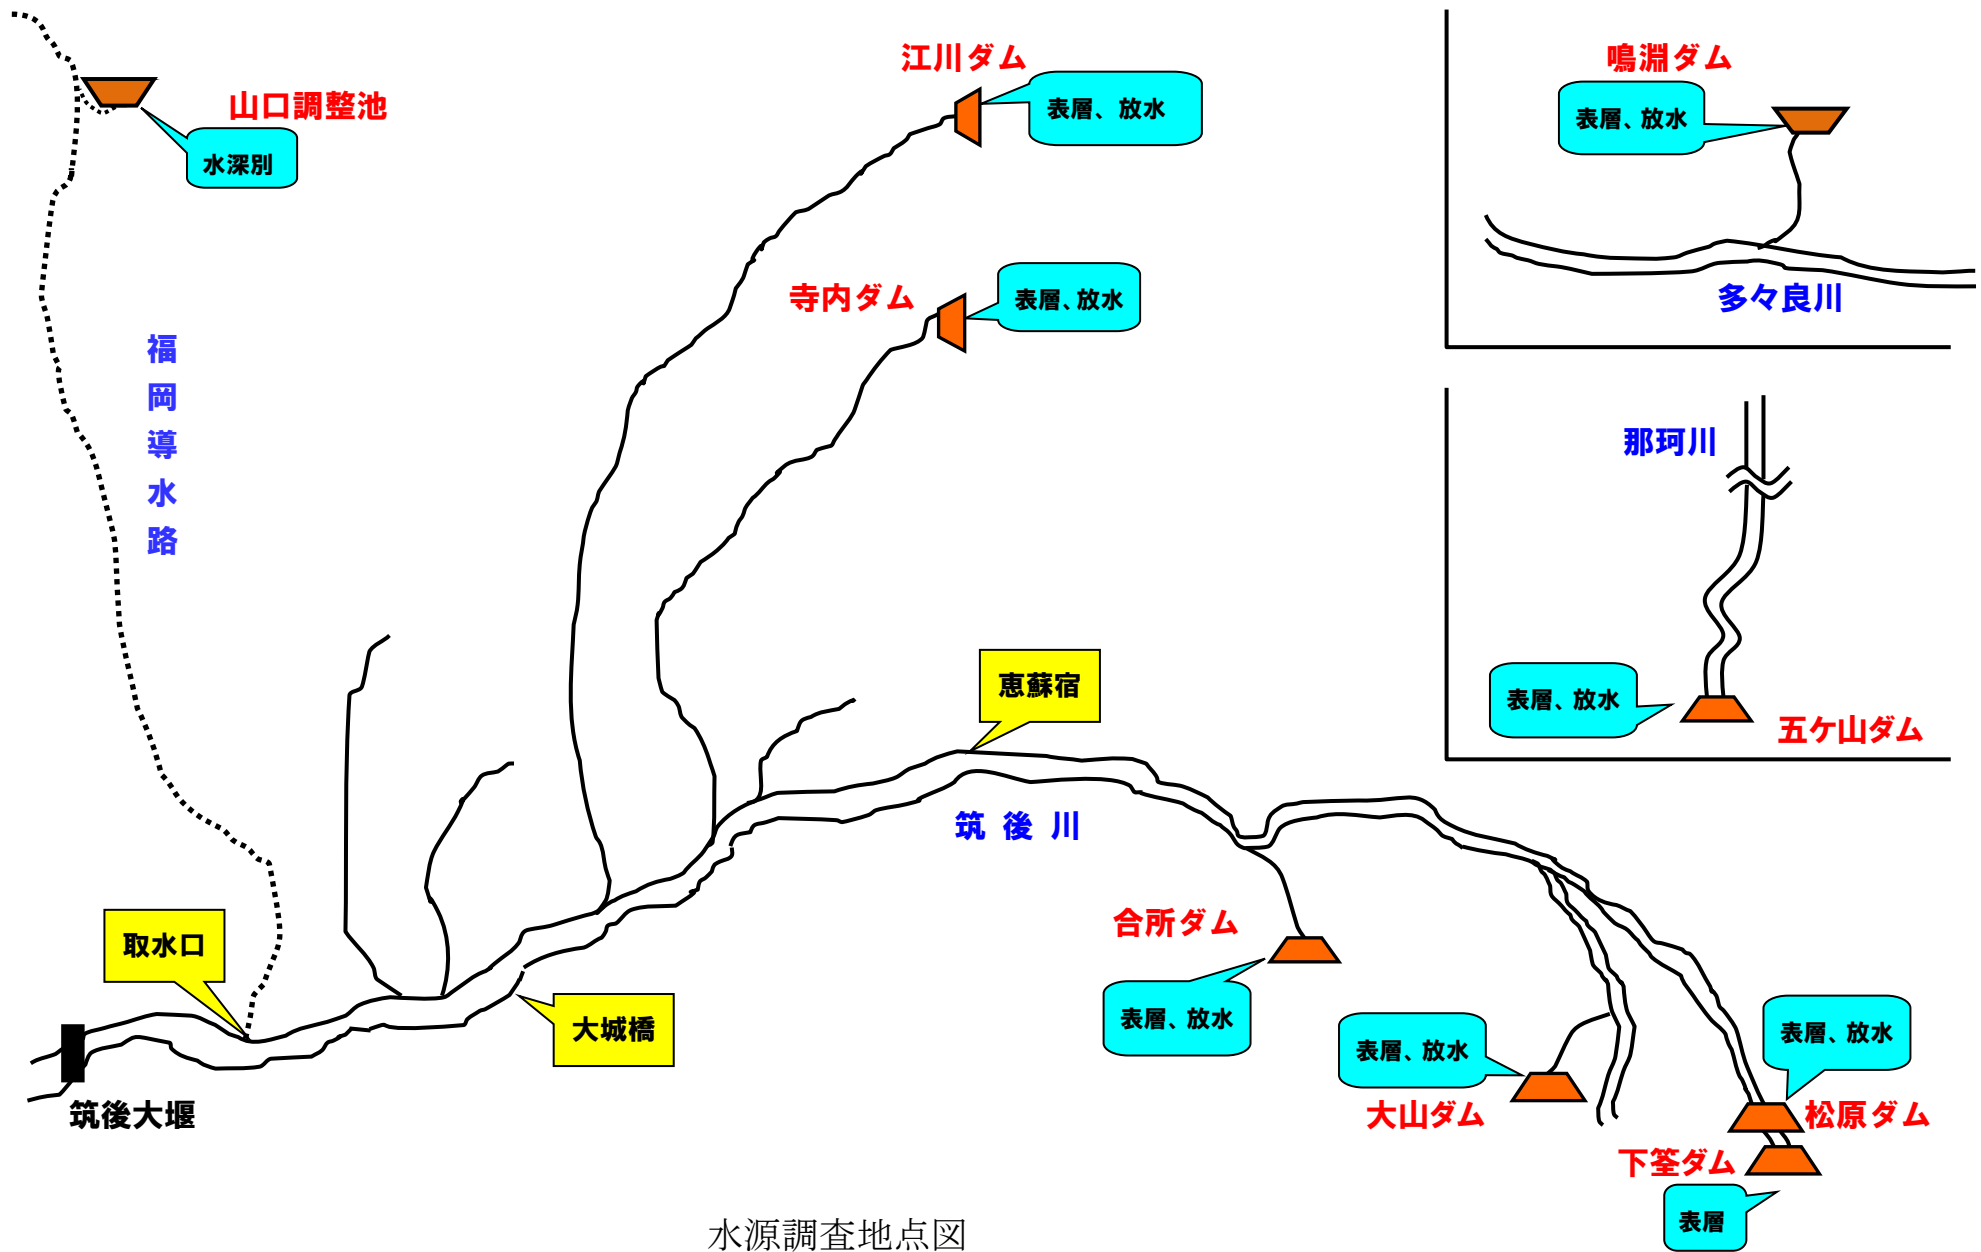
山口調整池

水深別

江川ダム

表層、放水

寺内ダム

表層、放水

鳴淵ダム

表層、放水

多々良川

福岡導水路

那珂川

表層、放水

五ケ山ダム

恵蘇宿

筑後川

取水口

大城橋

合所ダム

表層、放水

表層、放水

大山ダム

表層、放水

松原ダム

下筌ダム

表層

筑後大堰

水源調査地点図